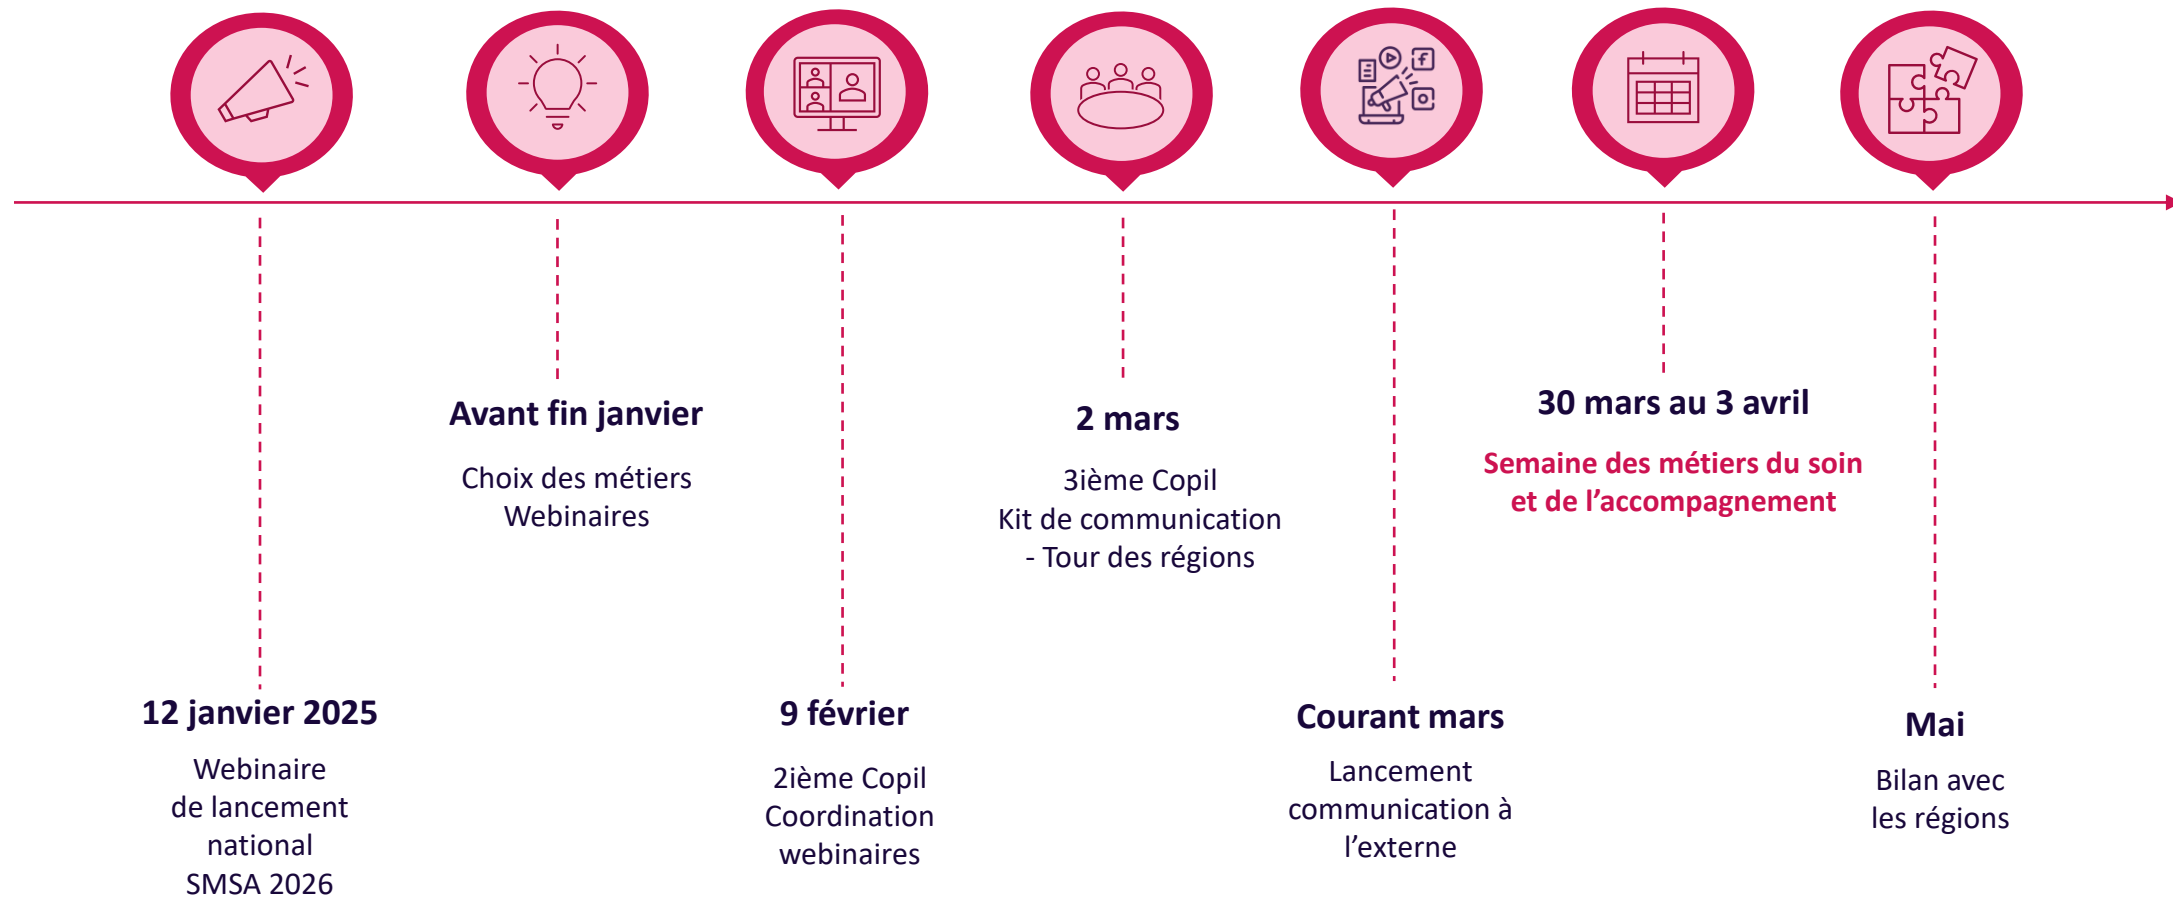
12 janvier 2025

Webinaire de lancement national SMSA 2026

Avant fin janvier

Choix des métiers
Webinaires

9 février

2ième Copil
Coordination webinaires

2 mars

3ième Copil
Kit de communication
- Tour des régions

Courant mars

Lancement communication à l'externe

30 mars au 3 avril

Semaine des métiers du soin et de l'accompagnement

Mai

Bilan avec les régions